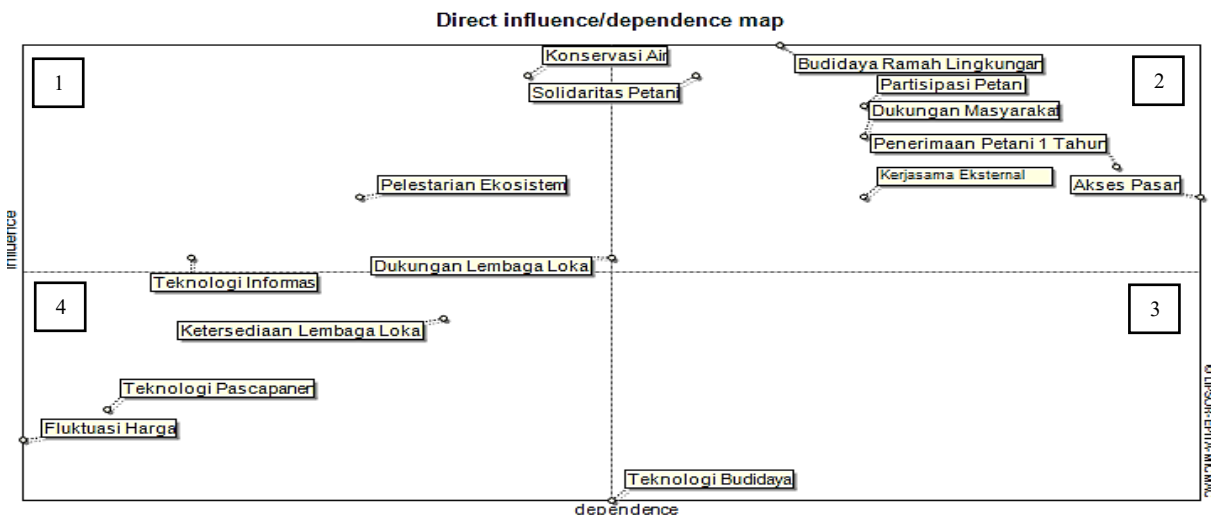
Direct influence/dependence map

1

2

Konservasi Air

Budidaya Ramah Lingkungan

Solidaritas Petani

Partisipasi Petani

Dukungan Masyarakat

Penerimaan Petani 1 Tahun

Kerjasama Eksternal

Akses Pasar

Pelestarian Ekosistem

Influence

Dukungan Lembaga Loka

Teknologi Informas

4

3

Ketersediaan Lembaga Loka

Teknologi Pascapanen

Fluktuasi Harga

Teknologi Budidaya

dependence

© LIPSOR-EPITA-MICMAC